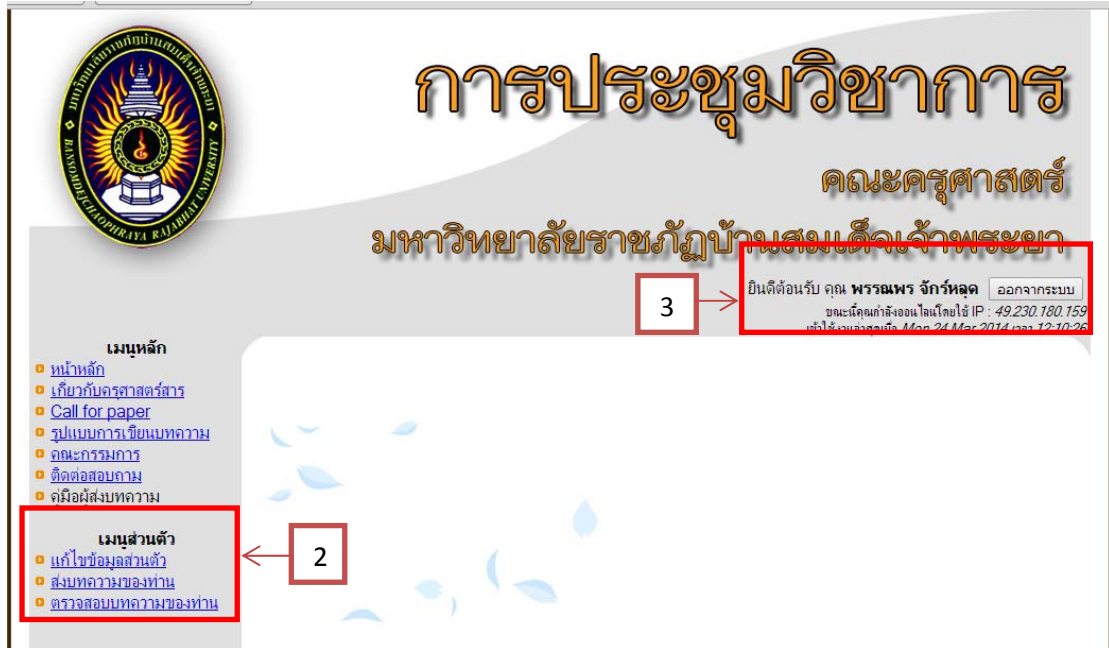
BANSOMDEJCHAOPHRAYA RAJABHAT UNIVERSITY

การประชุมวิชาการ

คณะครุศาสตร์

มหาวิทยาลัยราชภัฏบ้านสมเด็จเจ้าพระยา

3

ยินดีต้อนรับ คุณ พรรณพร จักร์หลุด ออกจากระบบ

ขณะนี้คุณกำลังออนไลน์โดยใช้ IP : 49.230.180.159

เข้าใช้งานล่าสุดเมื่อ Mon 24 Mar 2014 เวลา 12:10:26

เมนูหลัก
หน้าหลัก
เกี่ยวกับครุศาสตร์สาร
Call for paper
รูปแบบการเขียนบทความ
คณะกรรมการ
ติดต่อสอบถาม
คู่มือผู้ส่งบทความ

เมนูส่วนตัว
แก้ไขข้อมูลส่วนตัว
ส่งบทความของท่าน
ตรวจสอบบทความของท่าน

2